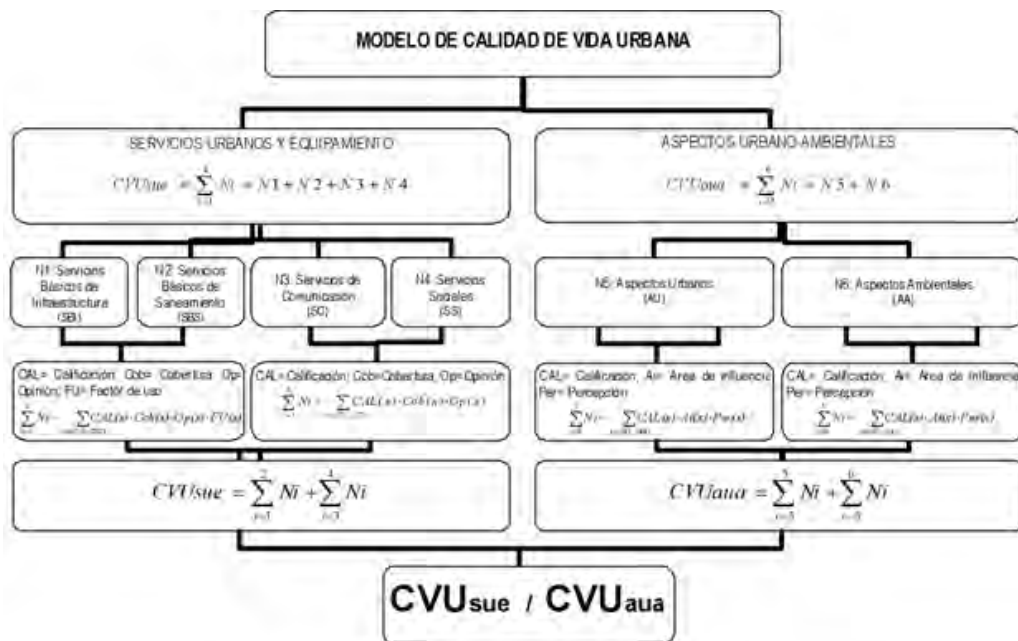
MODELO DE CALIDAD DE VIDA URBANA

SERVICIOS URBANOS Y EQUIPAMIENTO

$CVUsue = \sum_{i=1}^{4} Ni = N1 + N2 + N3 + N4$

ASPECTOS URBANO-AMBIENTALES

$CVUaua = \sum_{i=5}^{6} Ni = N5 + N6$

N1: Servicios Básicos de Infraestructura (SBI)

N2: Servicios Básicos de Saneamiento (SBS)

N3: Servicios de Comunicación (SC)

N4: Servicios Sociales (SS)

N5: Aspectos Urbanos (AU)

N6: Aspectos Ambientales (AA)

CAL= Calificación; Cob= Cobertura; Op= Opinión; FU= Factor de uso

$\sum_{i=1}^{2} Ni = \sum CAL(a) \cdot Cob(a) \cdot Op(a) \cdot FU(a)$

CAL= Calificación; Cob=Cobertura; Op= Opinión

$\sum_{i=3}^{4} Ni = \sum CAL(a) \cdot Cob(a) \cdot Op(a)$

CAL= Calificación; A= Área de influencia; Per= Percepción

$\sum_{i=5} Ni = \sum CAL(a) \cdot A(a) \cdot Per(a)$

CAL= Calificación; A= Área de influencia; Per= Percepción

$\sum_{i=6} Ni = \sum CAL(a) \cdot A(a) \cdot Per(a)$

$CVUsue = \sum_{i=1}^{2} Ni + \sum_{i=3}^{4} Ni$

$CVUaua = \sum_{i=5}^{5} Ni + \sum_{i=6}^{6} Ni$

CVUsue / CVUaua